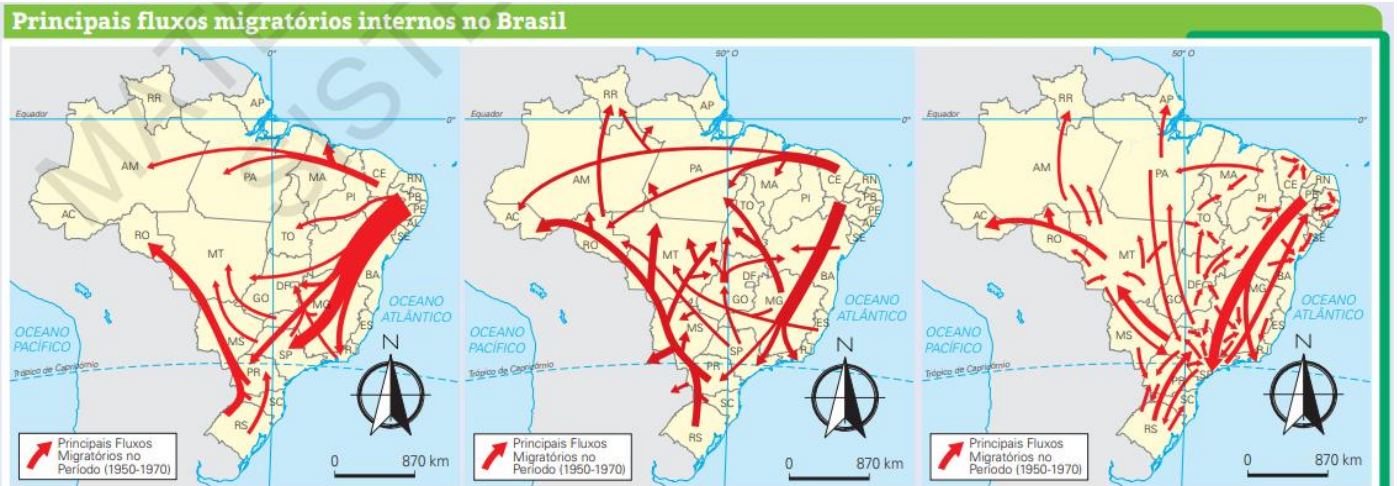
Principais fluxos migratórios internos no Brasil

0°
Equador
RR
AP
AM
PA
MA
CE
RN
PB
PE
AL
SE
PI
AC
RO
TO
MT
BA
GO
DF
MG
ES
MS
SP
RJ
PR
SC
RS
OCEANO ATLÂNTICO
OCEANO PACÍFICO
Trópico de Capricórnio
N
Principais Fluxos Migratórios no Período (1950-1970)
0 870 km

50° O
Equador
0°
RR
AP
AM
PA
MA
CE
RN
PB
PE
AL
SE
PI
AC
RO
TO
MT
BA
DF
GO
MG
ES
MS
SP
RJ
PR
SC
RS
OCEANO ATLÂNTICO
OCEANO PACÍFICO
Trópico de Capricórnio
N
Principais Fluxos Migratórios no Período (1950-1970)
0 870 km

50° O
Equador
0°
RR
AP
AM
PA
MA
CE
RN
PI
PE
AL
AC
RO
TO
MT
BA
DF
MG
MS
RJ
PR
SC
RS
OCEANO ATLÂNTICO
OCEANO PACÍFICO
Trópico de Capricórnio
N
Principais Fluxos Migratórios no Período (1950-1970)
0 870 km